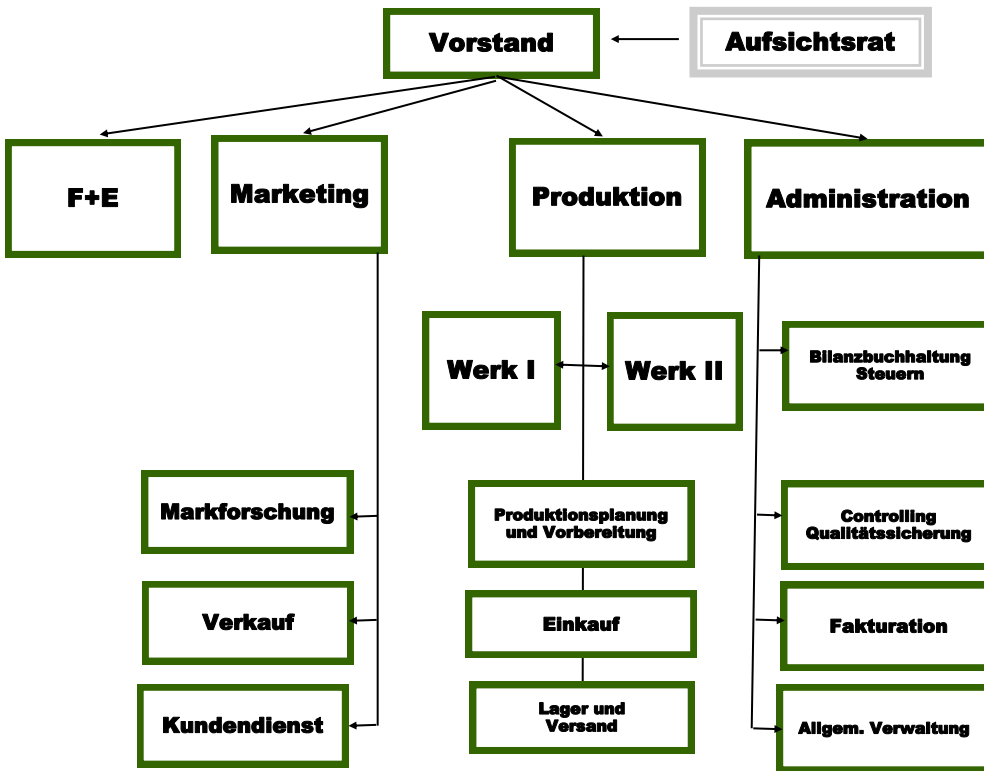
Vorstand

Aufsichtsrat

F+E

Marketing

Produktion

Administration

Werk I

Werk II

Bilanzbuchhaltung Steuern

Markforschung

Produktionsplanung und Vorbereitung

Controlling Qualitätssicherung

Verkauf

Einkauf

Fakturation

Kundendienst

Lager und Versand

Allgem. Verwaltung